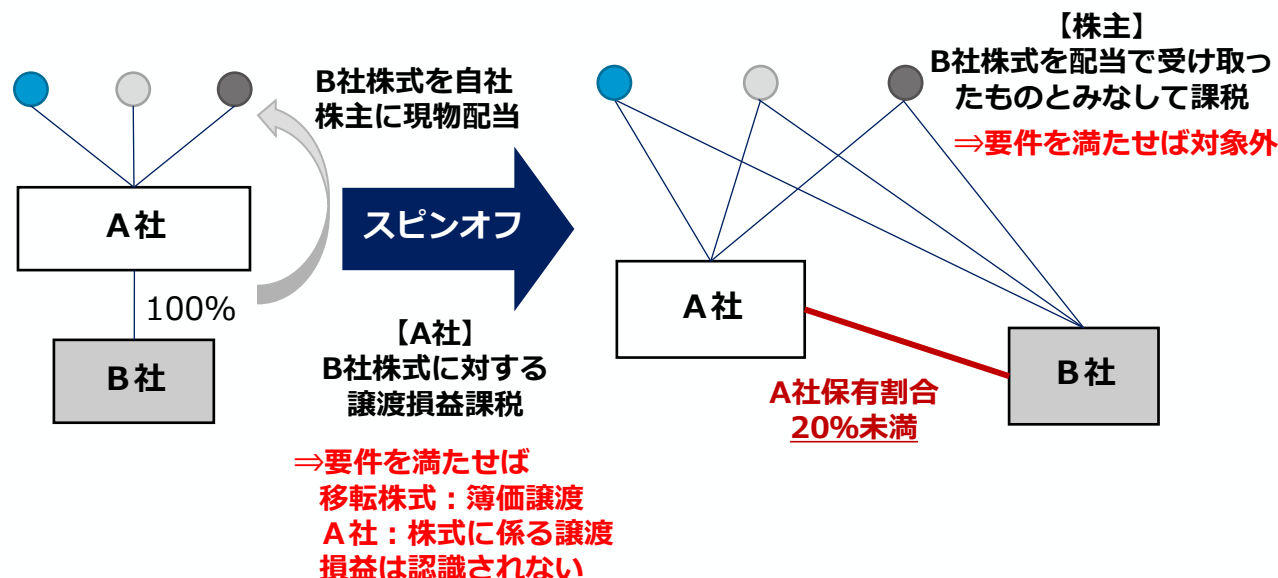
A社

100%

B社

B社株式を自社株主に現物配当

スピンオフ

【A社】
B社株式に対する譲渡損益課税

⇒要件を満たせば
移転株式：簿価譲渡
A社：株式に係る譲渡損益は認識されない

【株主】
B社株式を配当で受け取ったものとみなして課税

⇒要件を満たせば対象外

A社

B社

A社保有割合
20%未満